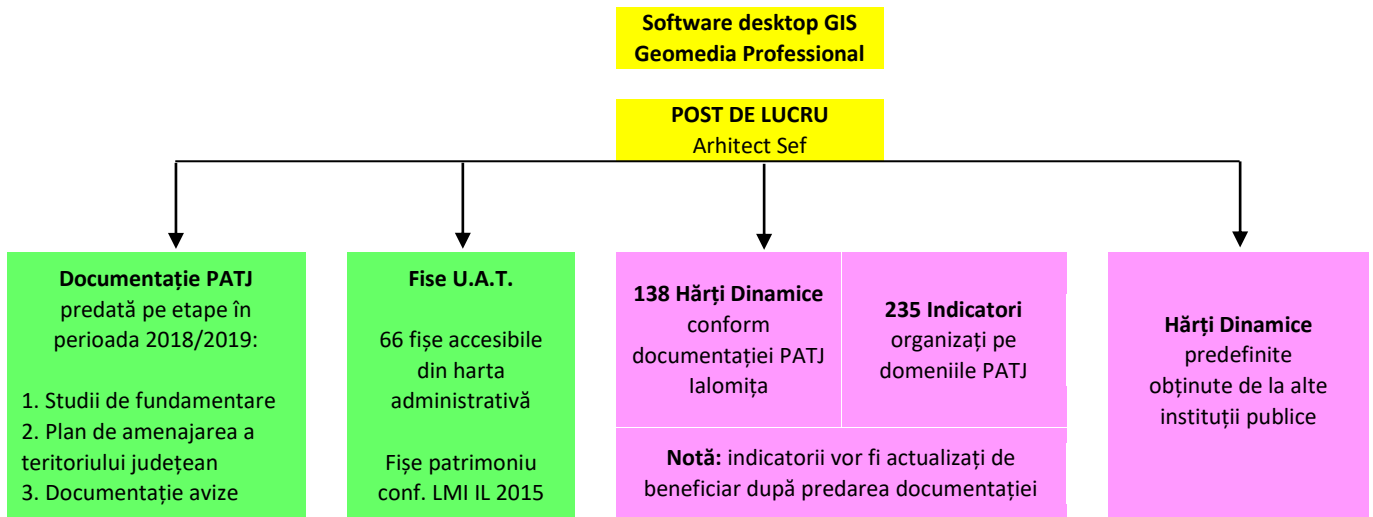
Software desktop GIS
Geomedia Professional

POST DE LUCRU
Arhitect Sef

Documentație PATJ
predată pe etape în perioada 2018/2019:

1. Studii de fundamentare
2. Plan de amenajarea a teritoriului județean
3. Documentație avize

Fise U.A.T.

66 fișe accesibile din harta administrativă

Fișe patrimoniu conf. LMI IL 2015

138 Hărți Dinamice
conform documentației PATJ Ialomița

235 Indicatori
organizați pe domeniile PATJ

Notă: indicatorii vor fi actualizați de beneficiar după predarea documentației

Hărți Dinamice
predefinite obținute de la alte instituții publice